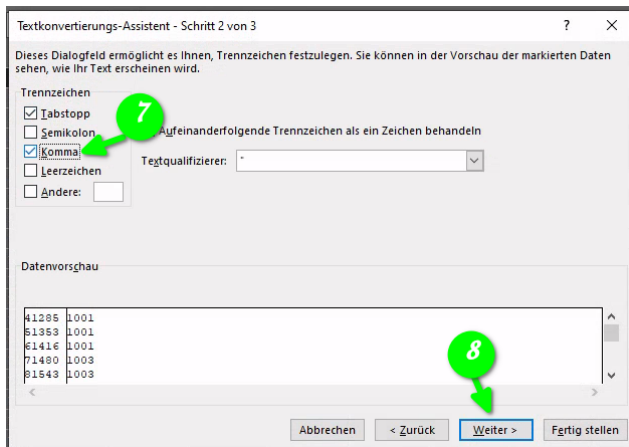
Textkonvertierungs-Assistent - Schritt 2 von 3

?

X

Dieses Dialogfeld ermöglicht es Ihnen, Trennzeichen festzulegen. Sie können in der Vorschau der markierten Daten sehen, wie Ihr Text erscheinen wird.

Trennzeichen

Tabstopp

Semikolon

Komma

Leerzeichen

Andere:

7

Aufeinanderfolgende Trennzeichen als ein Zeichen behandeln

Textqualifizierer: "

Datenvorschau

| | |
|---|---|
| 41285 | 1001 |
| 51353 | 1001 |
| 61416 | 1001 |
| 71480 | 1003 |
| 81543 | 1003 |

8

Abbrechen

< Zurück

Weiter >

Fertig stellen